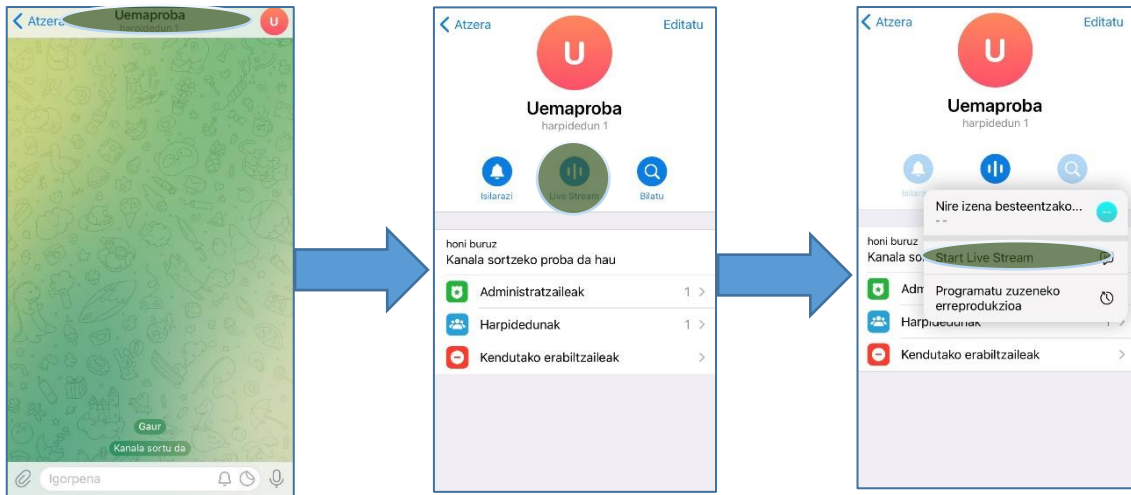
Atzera
Uemaproba
harpidedun 1
U

Gaur
Kanala sortu da
Igorpena

Atzera
Editatu
U
Uemaproba
harpidedun 1
Isilarazi
Live Stream
Bilatu
honi buruz
Kanala sortzeko proba da hau
Administratzaileak 1
Harpidedunak 1
Kendutako erabiltzaileak

Atzera
Editatu
U
Uemaproba
harpidedun 1
Isilarazi
Nire izena besteentzako...
- -
honi buruz
Kanala so
Start Live Stream
Admi
Programatu zuzeneko erreprodukzioa
Harpidedunak
Kendutako erabiltzaileak